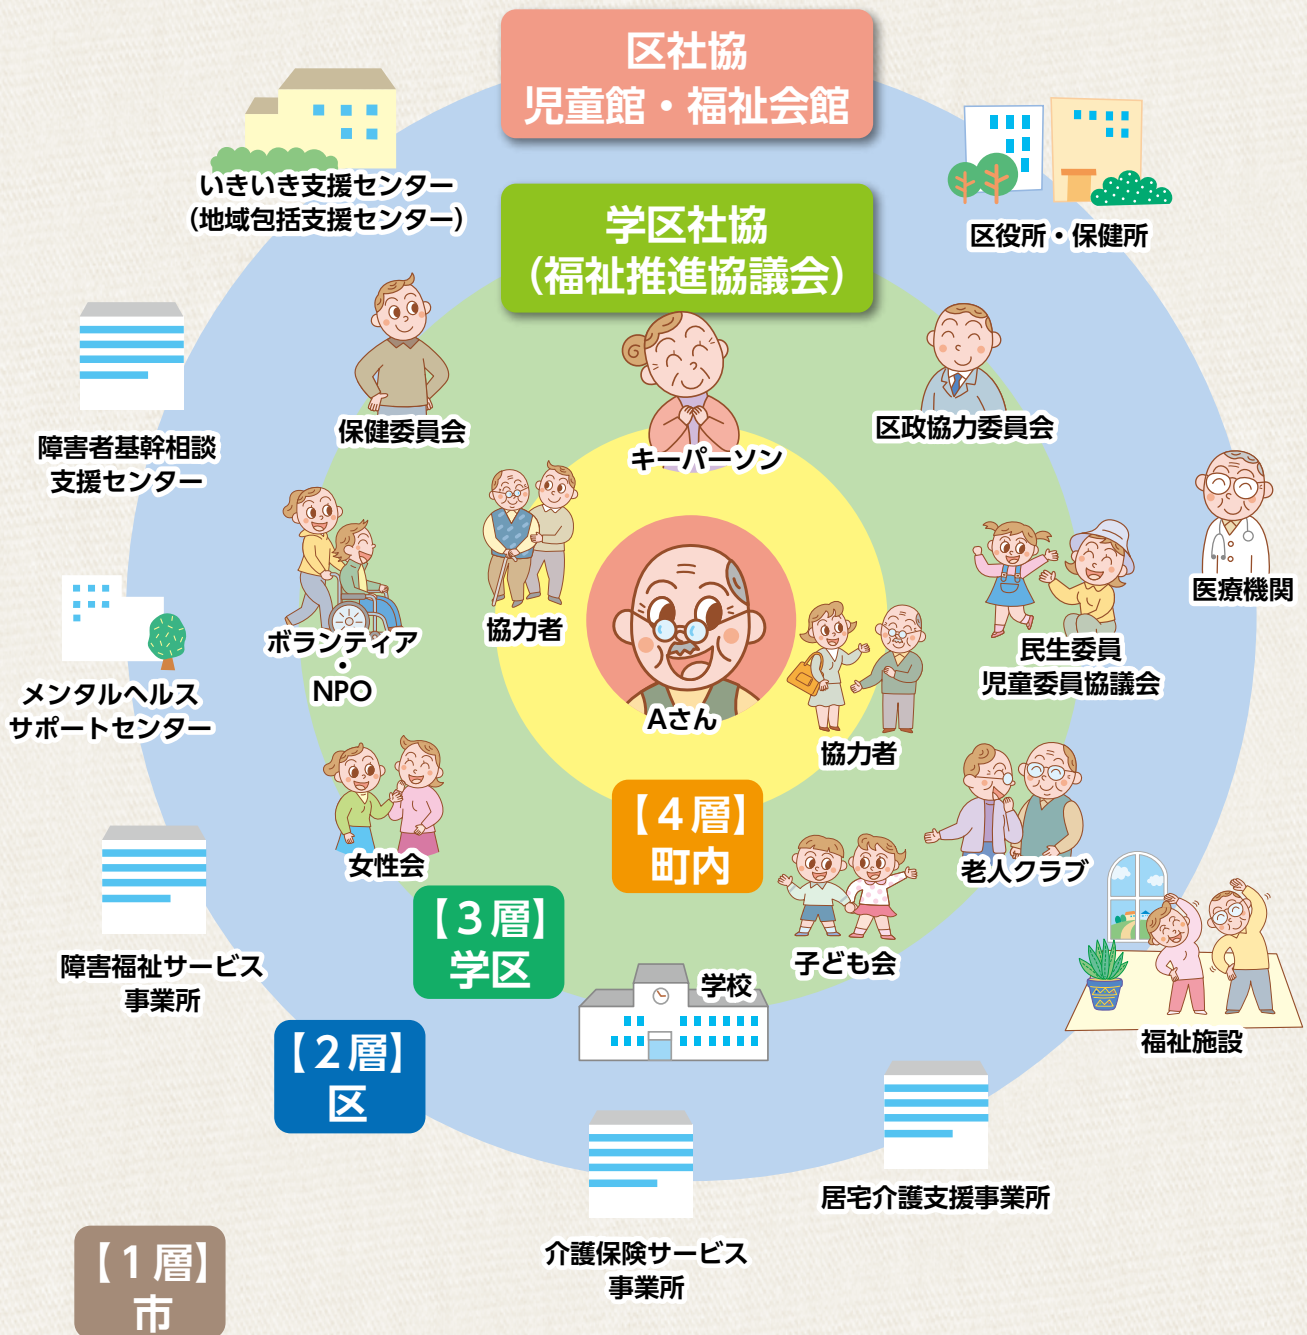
区社協
児童館・福祉会館

いきいき支援センター
(地域包括支援センター)

区役所・保健所

学区社協
(福祉推進協議会)

障害者基幹相談
支援センター

保健委員会

区政協力委員会

キーパーソン

医療機関

協力者

ボランティア
・
NPO

Aさん

民生委員
児童委員協議会

メンタルヘルス
サポートセンター

協力者

【4層】
町内

女性会

老人クラブ

【3層】
学区

子ども会

障害福祉サービス
事業所

学校

福祉施設

【2層】
区

居宅介護支援事業所

介護保険サービス
事業所

【1層】
市